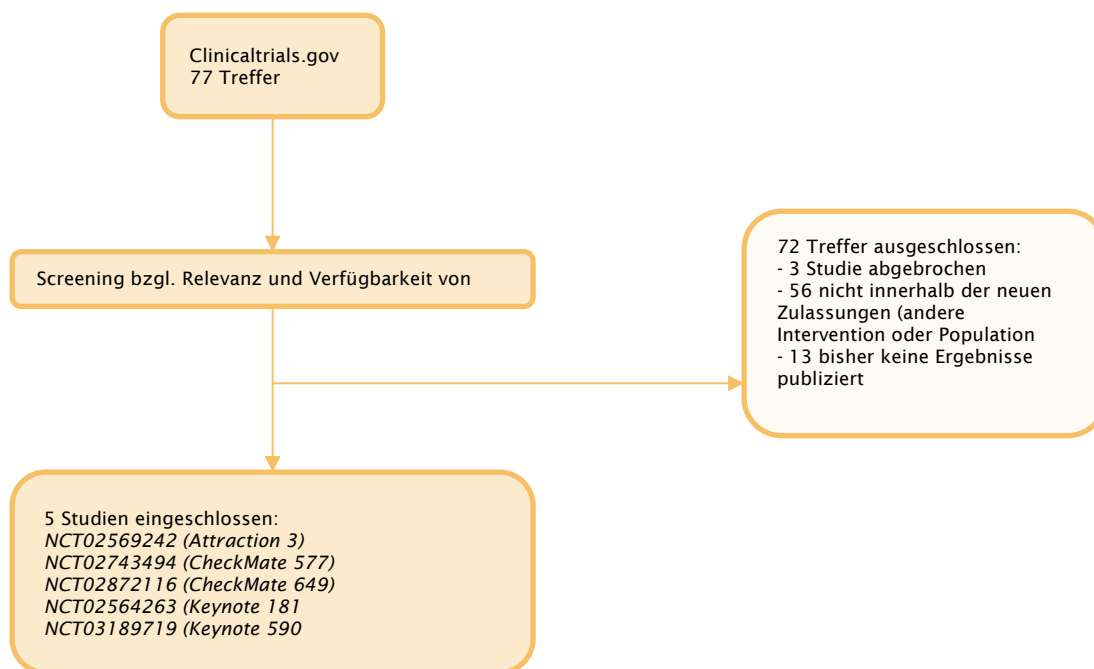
Clinicaltrials.gov
77 Treffer

Screening bzgl. Relevanz und Verfügbarkeit von

72 Treffer ausgeschlossen:
- 3 Studie abgebrochen
- 56 nicht innerhalb der neuen Zulassungen (andere Intervention oder Population
- 13 bisher keine Ergebnisse publiziert

5 Studien eingeschlossen:
*NCT02569242 (Attraction 3)*
*NCT02743494 (CheckMate 577)*
*NCT02872116 (CheckMate 649)*
*NCT02564263 (Keynote 181*
*NCT03189719 (Keynote 590*